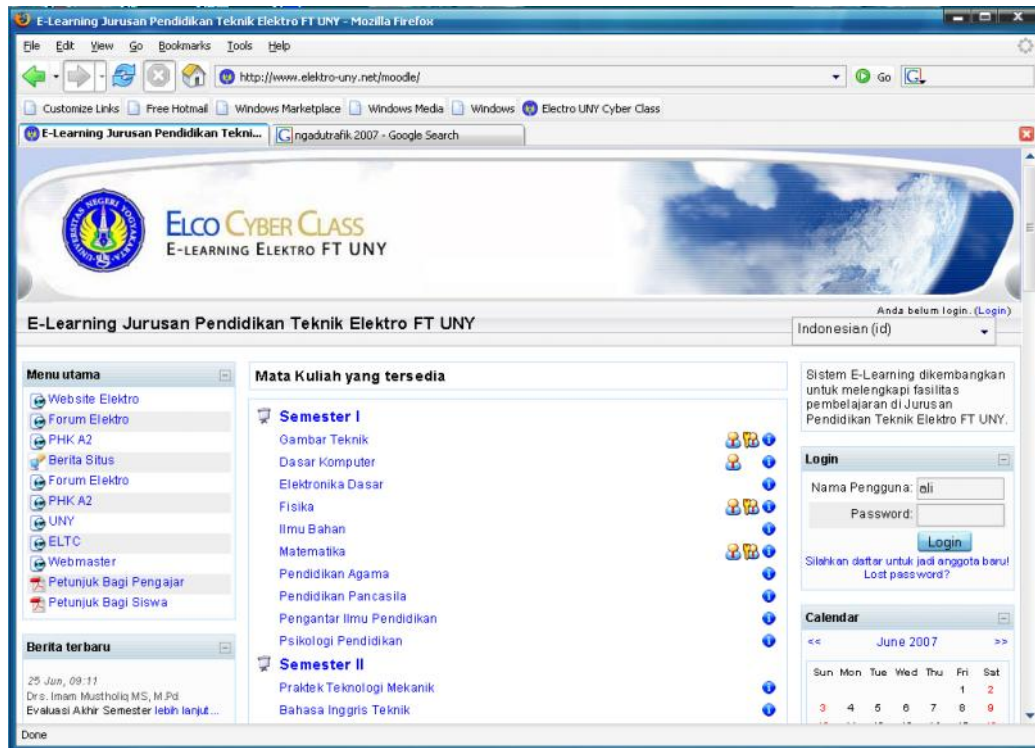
E-Learning Jurusan Pendidikan Teknik Elektro FT UNY - Mozilla Firefox

File Edit View Go Bookmarks Tools Help

http://www.elektro-uny.net/moodle/

Go

Customize Links Free Hotmail Windows Marketplace Windows Media Windows Electro UNY Cyber Class

E-Learning Jurusan Pendidikan Tekni... ngadutrafik 2007 - Google Search

ELCO CYBER CLASS
E-LEARNING ELEKTRO FT UNY

Anda belum login. (Login)

E-Learning Jurusan Pendidikan Teknik Elektro FT UNY

Indonesian (id)

Menu utama
Website Elektro
Forum Elektro
PHK A2
Berita Situs
Forum Elektro
PHK A2
UNY
ELTC
Webmaster
Petunjuk Bagi Pengajar
Petunjuk Bagi Siswa

Berita terbaru
25 Jun, 09:11
Drs. Imam Mustholiq MS, M.Pd
Evaluasi Akhir Semester lebih lanjut...

Mata Kuliah yang tersedia

Semester I
Gambar Teknik
Dasar Komputer
Elektronika Dasar
Fisika
Ilmu Bahan
Matematika
Pendidikan Agama
Pendidikan Pancasila
Pengantar Ilmu Pendidikan
Psikologi Pendidikan

Semester II
Praktek Teknologi Mekanik
Bahasa Inggris Teknik

Sistem E-Learning dikembangkan untuk melengkapi fasilitas pembelajaran di Jurusan Pendidikan Teknik Elektro FT UNY.

Login
Nama Pengguna: ali
Password:
Login
Silahkan daftar untuk jadi anggota baru!
Lost password?

Calendar
<< June 2007 >>
Sun Mon Tue Wed Thu Fri Sat
1 2
3 4 5 6 7 8 9

Done